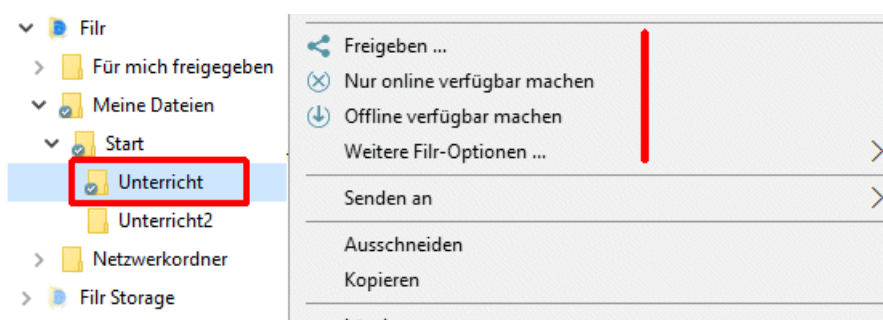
Filr
Für mich freigegeben
Meine Dateien
Start
Unterricht
Unterricht2
Netzwerkordner
Filr Storage

Freigeben ...
Nur online verfügbar machen
Offline verfügbar machen
Weitere Filr-Optionen ...

Senden an

Ausschneiden
Kopieren